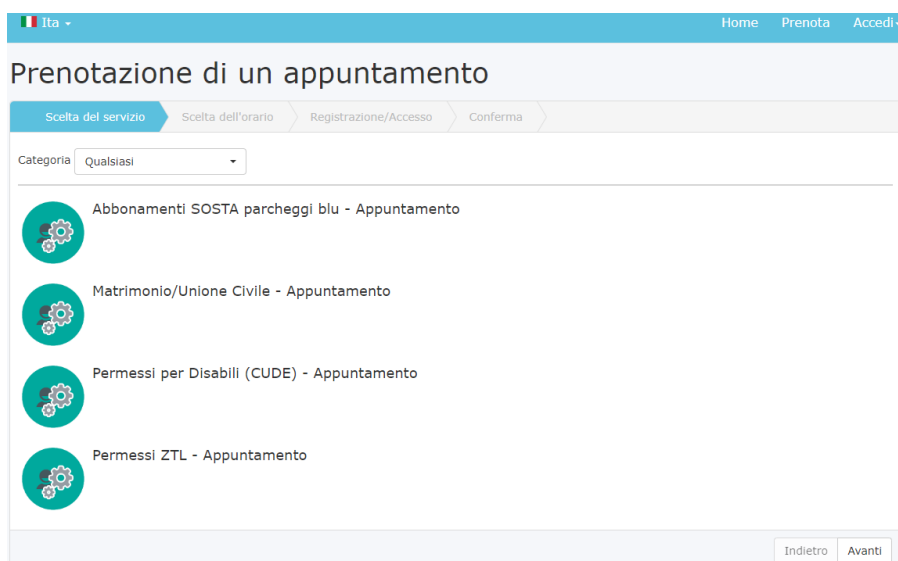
Ita
Home Prenota Accedi

Prenotazione di un appuntamento

Scelta del servizio
Scelta dell'orario
Registrazione/Accesso
Conferma

Categoria Qualsiasi

Abbonamenti SOSTA parcheggi blu - Appuntamento

Matrimonio/Unione Civile - Appuntamento

Permessi per Disabili (CUDE) - Appuntamento

Permessi ZTL - Appuntamento

Indietro Avanti